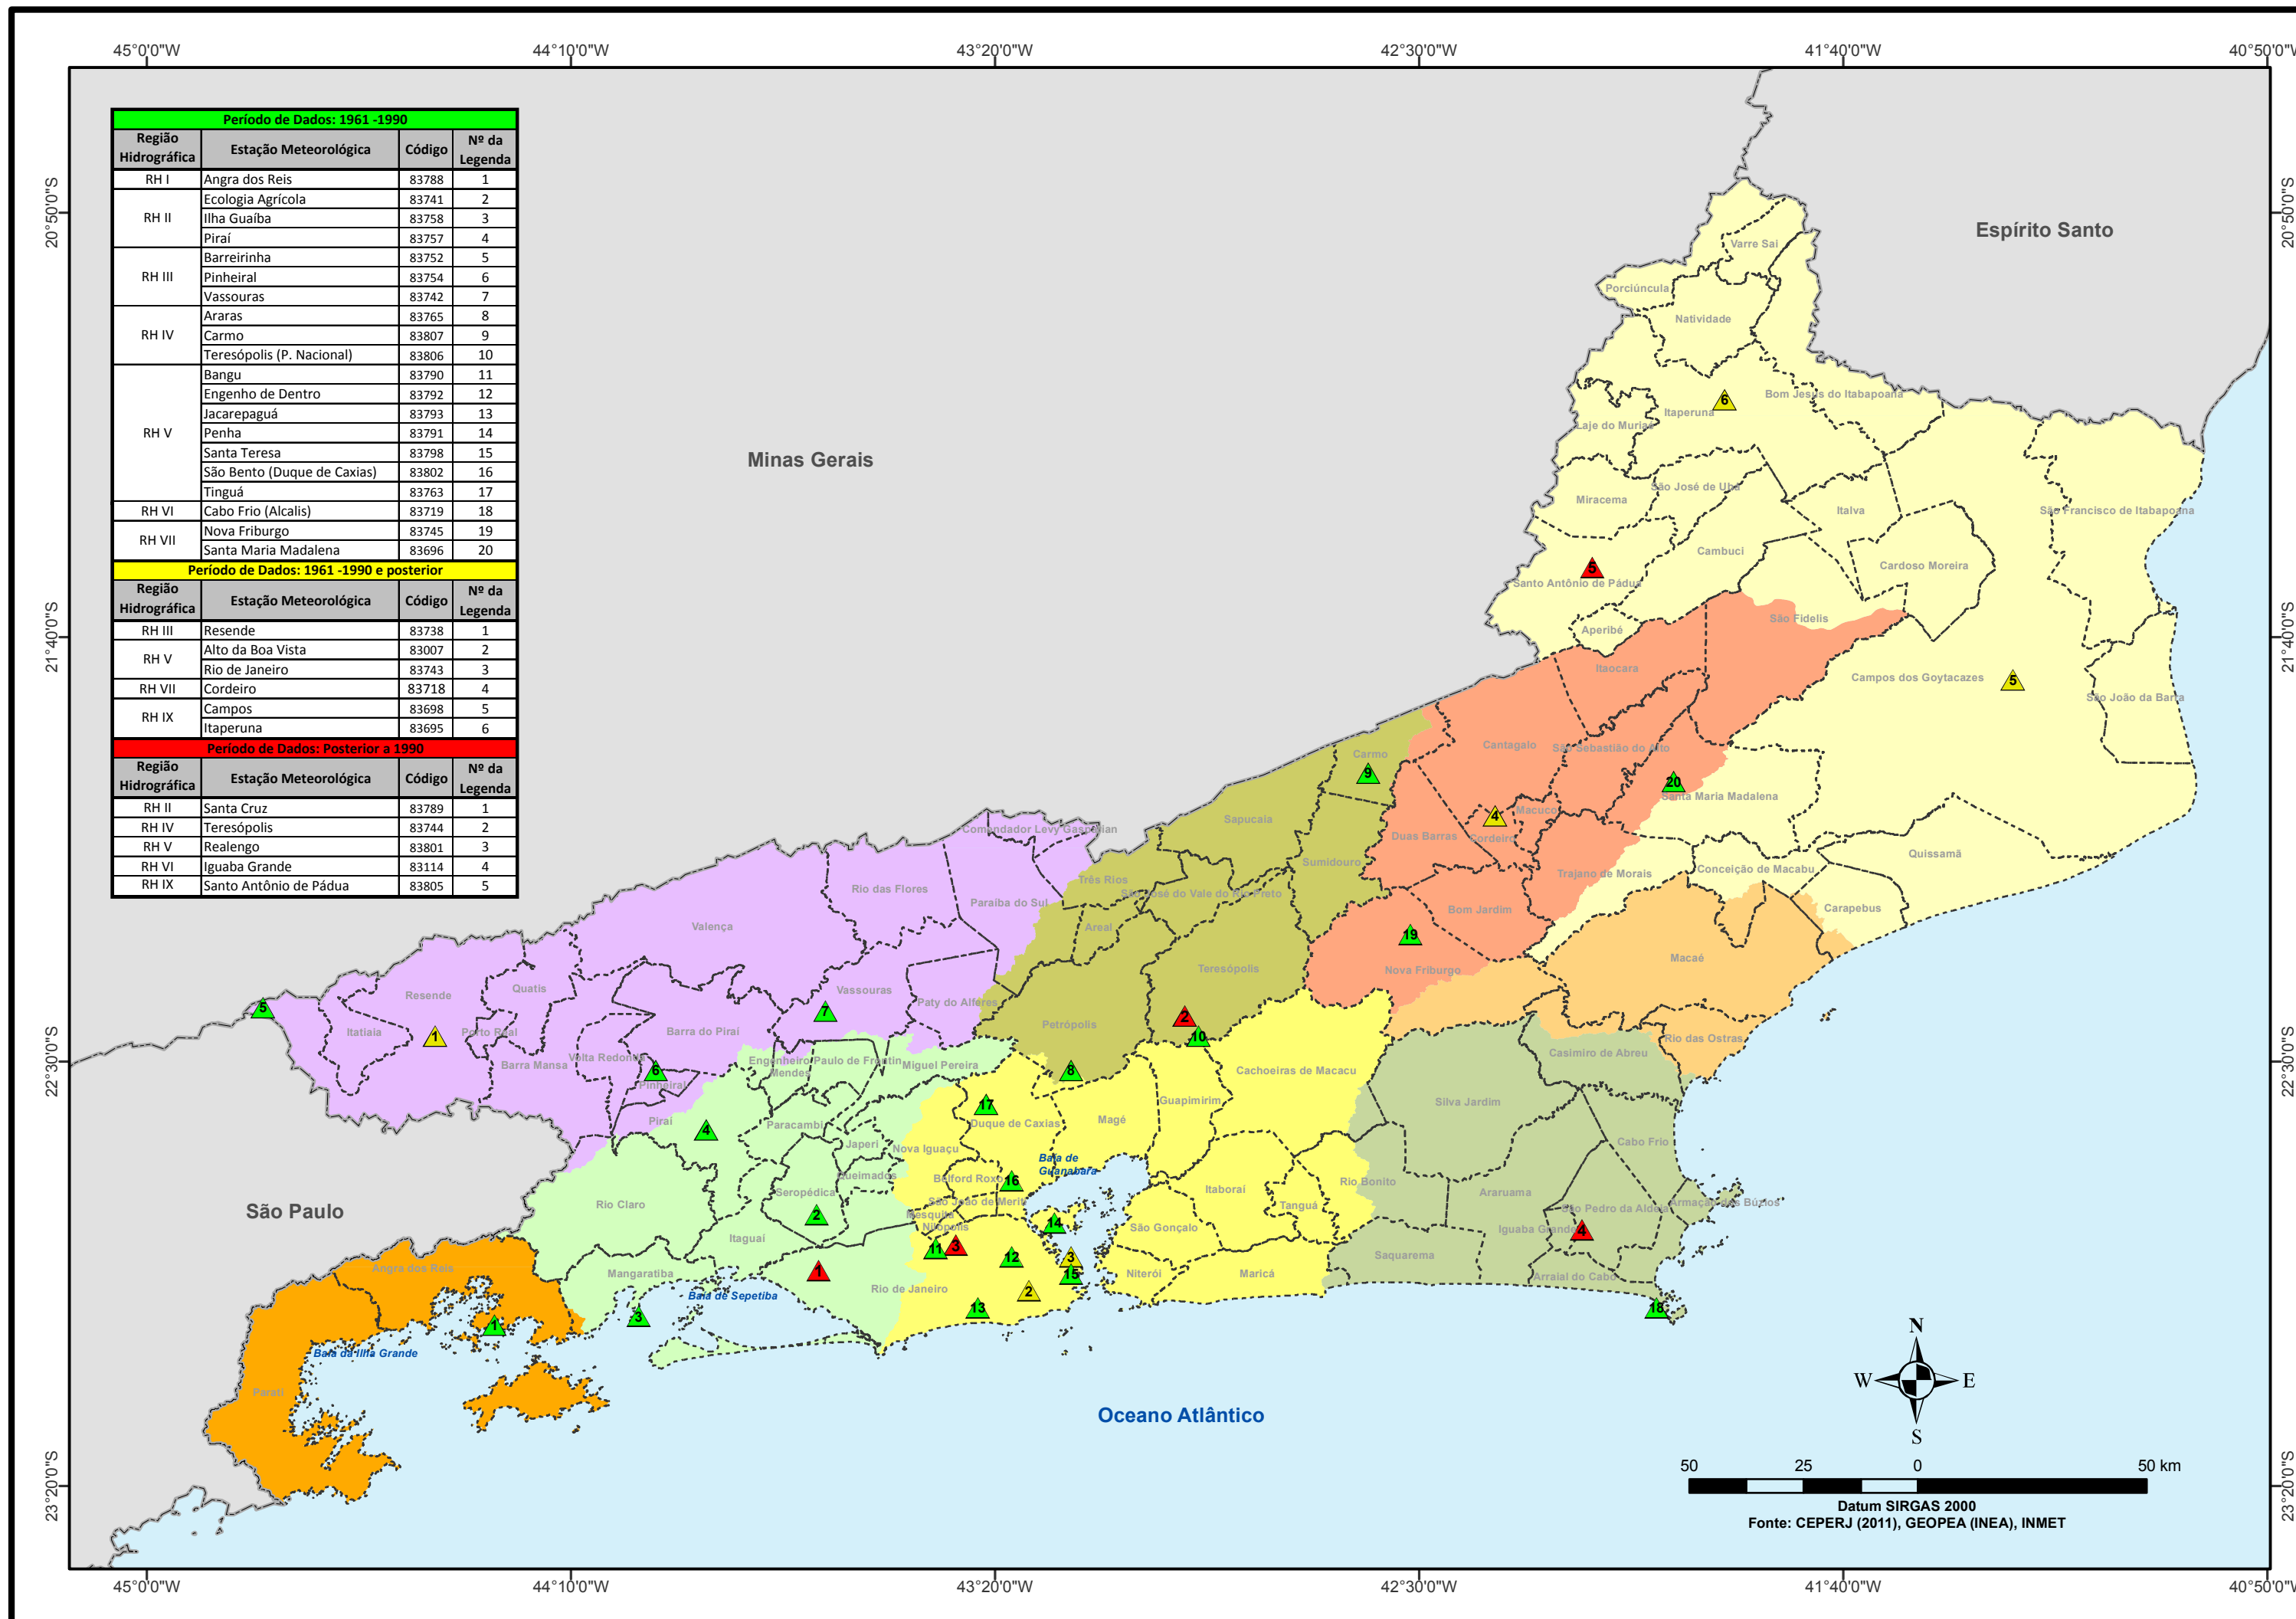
45°0'0"W 44°10'0"W 43°20'0"W 42°30'0"W 41°40'0"W 40°50'0"W

20°50'0"S 21°40'0"S 22°30'0"S 23°20'0"S

Período de Dados: 1961 -1990

| Região Hidrográfica | Estação Meteorológica | Código | Nº da Legenda |
|---|---|---|---|
| RH I | Angra dos Reis | 83788 | 1 |
| RH II | Ecologia Agrícola | 83741 | 2 |
| | Ilha Guaíba | 83758 | 3 |
| | Piraí | 83757 | 4 |
| RH III | Barreirinha | 83752 | 5 |
| | Pinheiral | 83754 | 6 |
| | Vassouras | 83742 | 7 |
| RH IV | Araras | 83765 | 8 |
| | Carmo | 83807 | 9 |
| | Teresópolis (P. Nacional) | 83806 | 10 |
| RH V | Bangu | 83790 | 11 |
| | Engenho de Dentro | 83792 | 12 |
| | Jacarepaguá | 83793 | 13 |
| | Penha | 83791 | 14 |
| | Santa Teresa | 83798 | 15 |
| | São Bento (Duque de Caxias) | 83802 | 16 |
| | Tinguá | 83763 | 17 |
| RH VI | Cabo Frio (Alcalis) | 83719 | 18 |
| RH VII | Nova Friburgo | 83745 | 19 |
| | Santa Maria Madalena | 83696 | 20 |

Período de Dados: 1961 -1990 e posterior

| Região Hidrográfica | Estação Meteorológica | Código | Nº da Legenda |
|---|---|---|---|
| RH III | Resende | 83738 | 1 |
| RH V | Alto da Boa Vista | 83007 | 2 |
| | Rio de Janeiro | 83743 | 3 |
| RH VII | Cordeiro | 83718 | 4 |
| RH IX | Campos | 83698 | 5 |
| | Itaperuna | 83695 | 6 |

Período de Dados: Posterior a 1990

| Região Hidrográfica | Estação Meteorológica | Código | Nº da Legenda |
|---|---|---|---|
| RH II | Santa Cruz | 83789 | 1 |
| RH IV | Teresópolis | 83744 | 2 |
| RH V | Realengo | 83801 | 3 |
| RH VI | Iguaba Grande | 83114 | 4 |
| RH IX | Santo Antônio de Pádua | 83805 | 5 |

Minas Gerais
Espírito Santo
São Paulo
Oceano Atlântico

Varre Sai
Porciúncula
Natividade
Bom Jesus do Itabapoana
Itaperuna
Laje do Muriaé
São José de Ubá
Miracema
Italva
São Francisco de Itabapoana
Cambuci
Cardoso Moreira
Santo Antônio de Pádua
São Fidelis
Aperibé
Itaocara
Campos dos Goytacazes
São João da Barra
Carmo
Cantagalo
São Sebastião do Alto
Santa Maria Madalena
Macuco
Cordeiro
Duas Barras
Sapucaia
Sumidouro
Comendador Levy Gasparian
Três Rios
São José do Vale do Rio Preto
Trajano de Morais
Conceição de Macabu
Quissamã
Carapebus
Bom Jardim
Nova Friburgo
Macaé
Rio das Flores
Paraíba do Sul
Areal
Teresópolis
Valença
Resende
Quatis
Itatiaia
Porto Real
Barra Mansa
Volta Redonda
Pinheiral
Barra do Piraí
Vassouras
Paty do Alferes
Petrópolis
Engenheiro Paulo de Frontin
Mendes
Miguel Pereira
Cachoeiras de Macacu
Rio das Ostras
Casimiro de Abreu
Silva Jardim
Guapimirim
Magé
Duque de Caxias
Piraí
Paracambi
Japeri
Nova Iguaçu
Queimados
Belford Roxo
São João de Meriti
Mesquita
Nilópolis
Baía de Guanabara
Seropédica
Rio Claro
Itaguaí
Itaboraí
Tanguá
Rio Bonito
Cabo Frio
Araruama
São Pedro da Aldeia
Armação dos Búzios
Iguaba Grande
São Gonçalo
Niterói
Maricá
Saquarema
Arraial do Cabo
Angra dos Reis
Mangaratiba
Baía de Sepetiba
Rio de Janeiro
Baía da Ilha Grande
Parati

1 1 2 3 4 5 6 7 8 9 10 11 12 13 14 15 16 17 18 19 20 1 2 3 4 5 6 1 2 3 4 5

N
W
E
S

50 25 0 50 km
Datum SIRGAS 2000
Fonte: CEPERJ (2011), GEOPEA (INEA), INMET